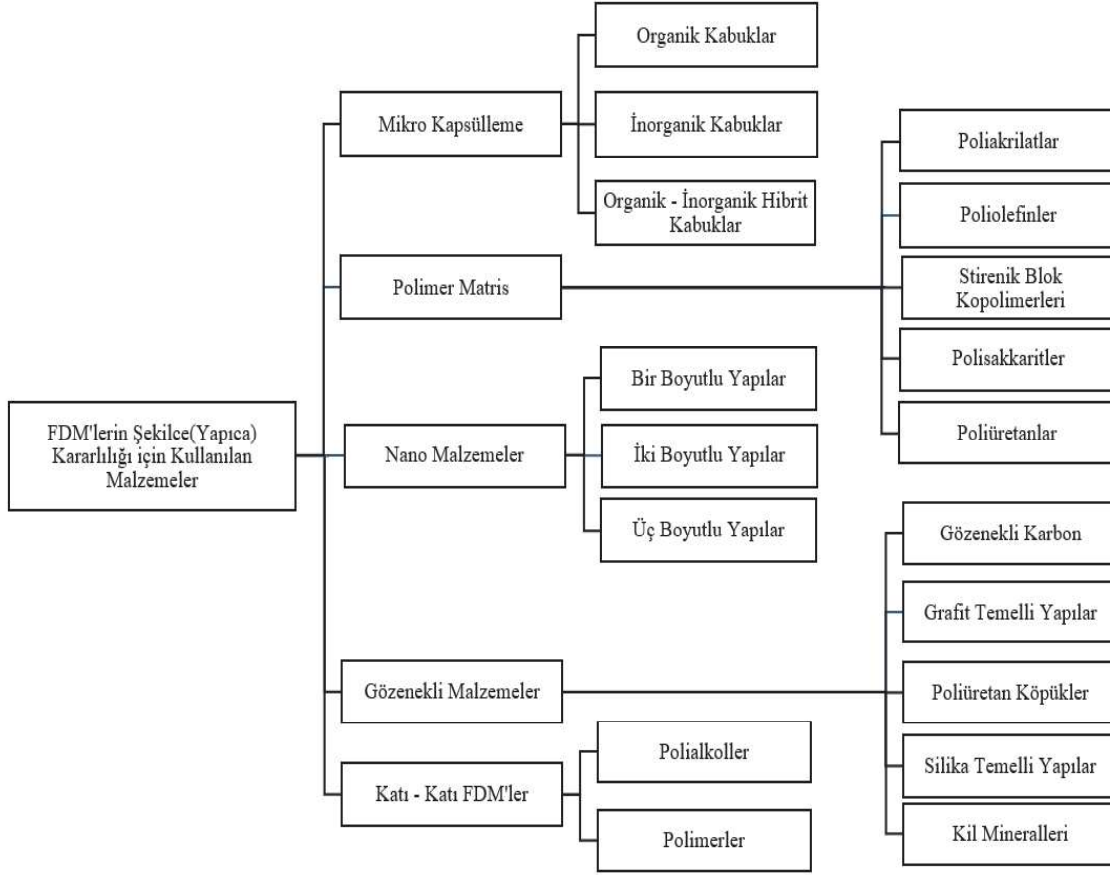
FDM'lerin Şekilce(Yapıca) Kararlılığı için Kullanılan Malzemeler

Mikro Kapsülleme

Organik Kabuklar

İnorganik Kabuklar

Organik - İnorganik Hibrit Kabuklar

Polimer Matris

Poliakrilatlar

Poliolefinler

Stirenik Blok Kopolimerleri

Polisakkaritler

Poliüretanlar

Nano Malzemeler

Bir Boyutlu Yapılar

İki Boyutlu Yapılar

Üç Boyutlu Yapılar

Gözenekli Malzemeler

Gözenekli Karbon

Grafit Temelli Yapılar

Poliüretan Köpükler

Silika Temelli Yapılar

Kil Mineralleri

Katı - Katı FDM'ler

Polialkoller

Polimerler